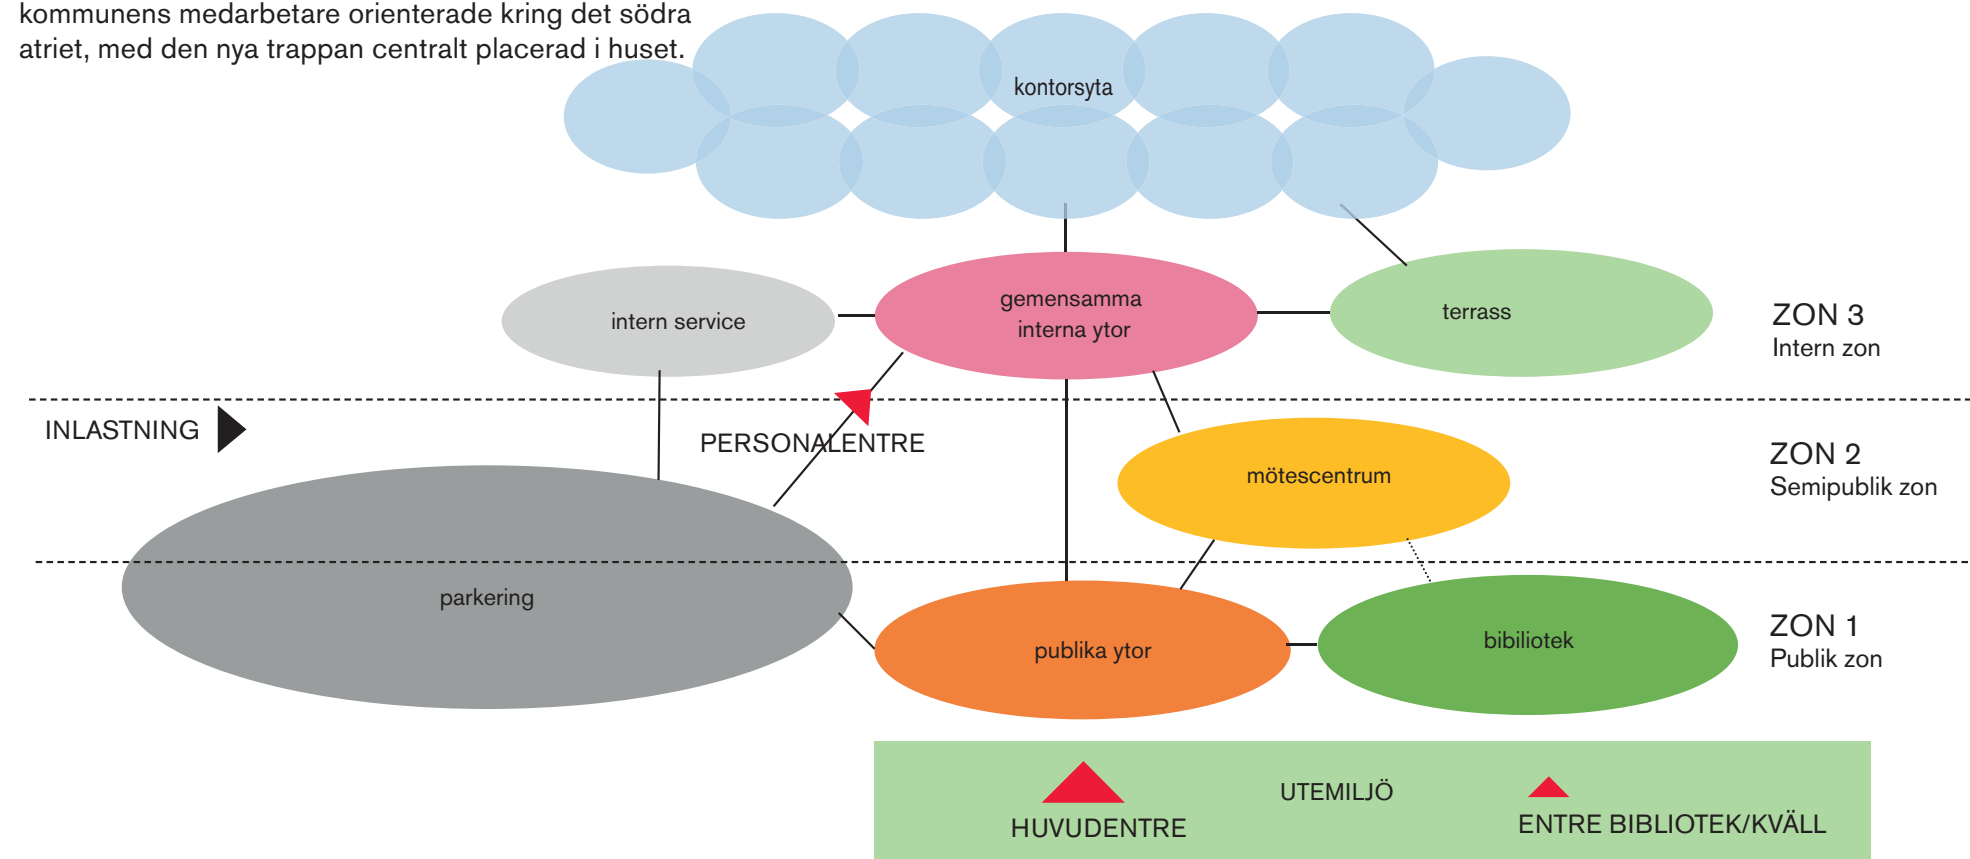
kommunens medarbetare orienterade kring det södra atriet, med den nya trappan centralt placerad i huset.

kontorsyta

intern service

gemensamma interna ytor

terrass

ZON 3
Intern zon

INLASTNING

PERSONALENTRE

mötescentrum

ZON 2
Semipublik zon

parkering

publika ytor

bibiliotek

ZON 1
Publik zon

HUVUDENTRE

UTEMILJÖ

ENTRE BIBLIOTEK/KVÄLL